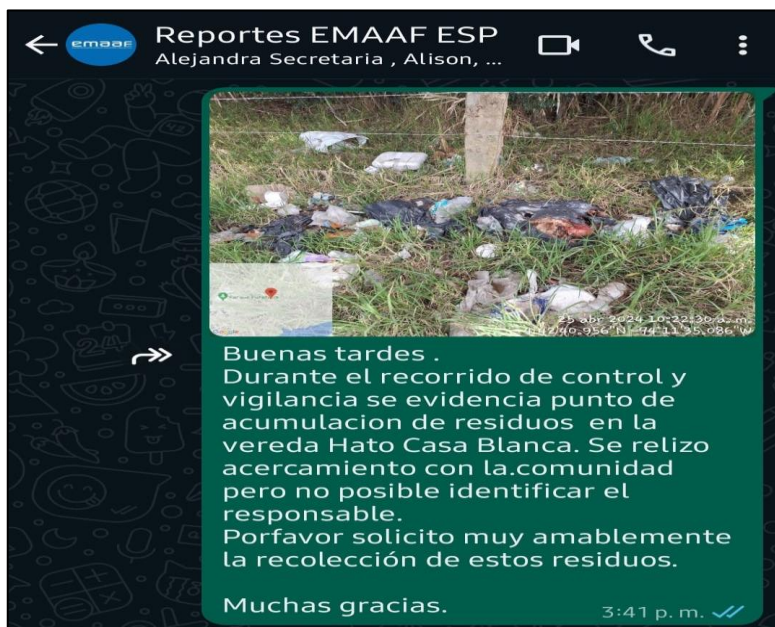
emaaf

Reportes EMAAF ESP
Alejandra Secretaria , Alison, ...

25 abr 2024 10:22:30 a. m.
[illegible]40.956"N 74°11'35.086"W

Buenas tardes .
Durante el recorrido de control y vigilancia se evidencia punto de acumulacion de residuos en la vereda Hato Casa Blanca. Se relizo acercamiento con la.comunidad pero no posible identificar el responsable.
Porfavor solicito muy amablemente la recolección de estos residuos.

Muchas gracias.

3:41 p. m.